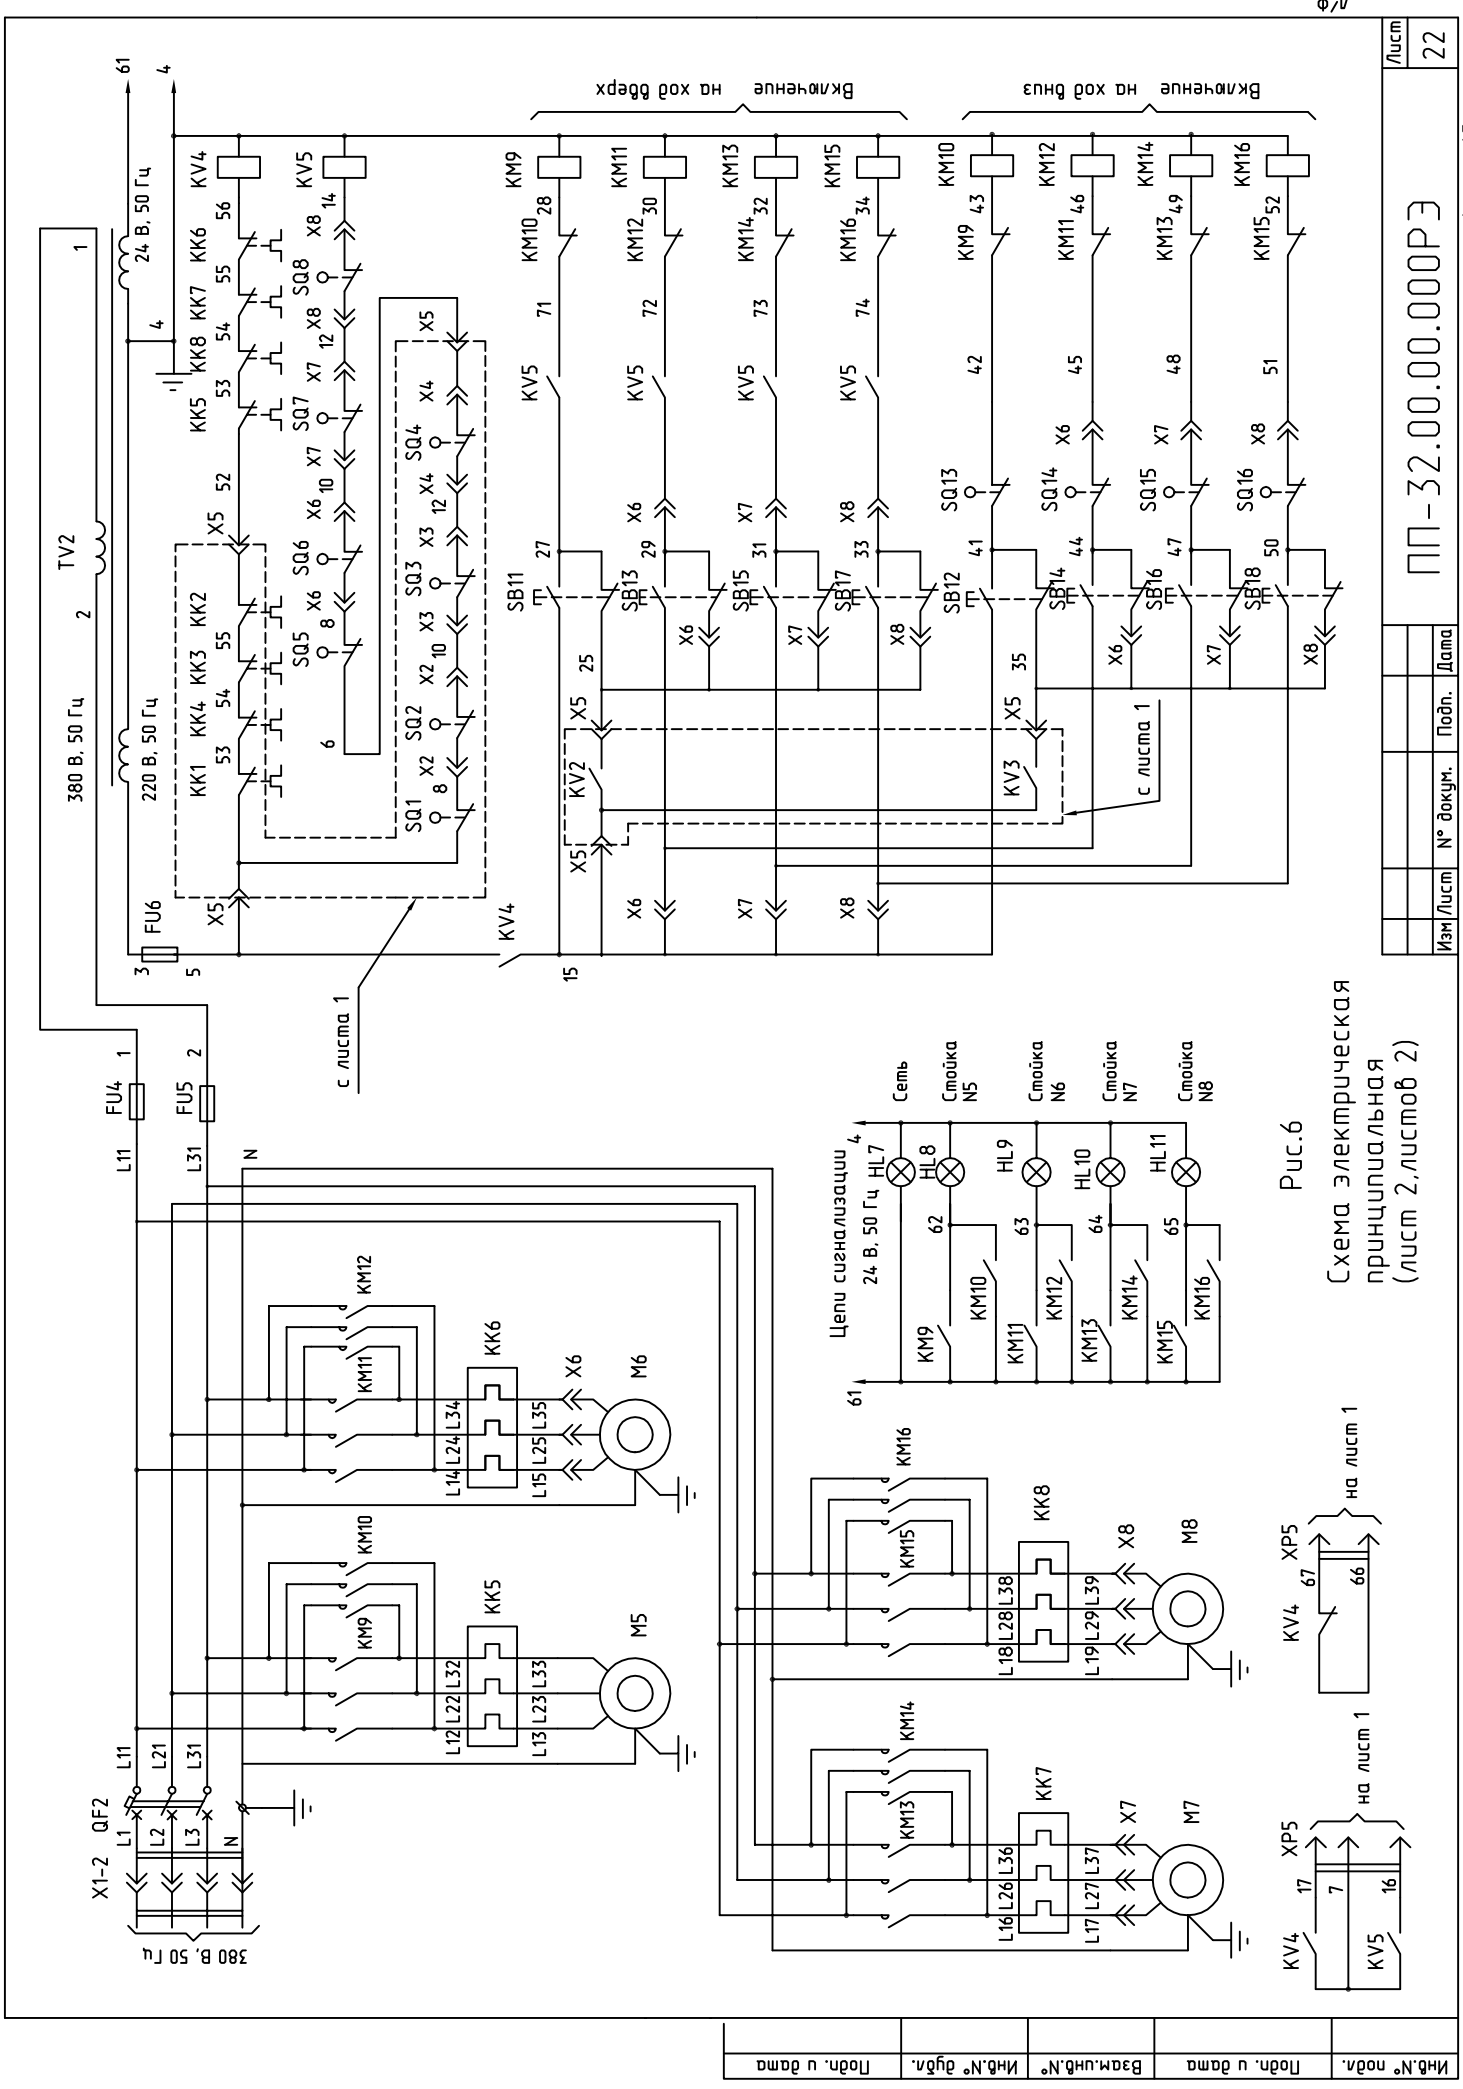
Лист
22

ПП-32.00.00.000РЭ

Изм Лист | № докум. | Подп. | Дата

Включение на ход вверх

Включение на ход вниз

61
4
24 В, 50 Гц
380 В, 50 Гц
TV2
220 В, 50 Гц
1
2
FU6
3
5
FU4
FU5
L11
L31
N

KV4
KV5
KK6 KK7 KK8 KK5
56 55 54 53
SQ8 SQ7 SQ6 SQ5
X8 X7 X6 X5
14 12 10 8
52
KK2 KK3 KK4 KK1
55 54 53
SQ1 SQ2 SQ3 SQ4
X2 X3 X4
6
с листа 1

KM9 KM11 KM13 KM15 KM10 KM12 KM14 KM16
28 30 32 34 43 46 49 52
KM10 KM12 KM14 KM16 KM9 KM11 KM13 KM15
71 72 73 74 42 45 48 51
KV5
SQ13 SQ14 SQ15 SQ16
27 29 31 33 41 44 47 50
SB11 SB13 SB15 SB17 SB12 SB14 SB16 SB18
25 35
KV2 KV3
с листа 1
KV4
15

Цепи сигнализации 24 В, 50 Гц
Сеть
Стойка N5
Стойка N6
Стойка N7
Стойка N8
HL7 HL8 HL9 HL10 HL11
62 63 64 65
KM9 KM10 KM11 KM12 KM13 KM14 KM15 KM16

Рис.6
Схема электрическая принципиальная (лист 2, листов 2)

380 В, 50 Гц
X1-2 QF2
L1 L2 L3 N
L11 L21 L31
KM9 KM10 KK5 M5
L12 L22 L32 L13 L23 L33
KM11 KM12 KK6 M6 X6
L14 L24 L34 L15 L25 L35
KM13 KM14 KK7 M7 X7
L16 L26 L36 L17 L27 L37
KM15 KM16 KK8 M8 X8
L18 L28 L38 L19 L29 L39

KV4 XP5 67 66 на лист 1
KV4 KV5 XP5 17 7 16 на лист 1

Подп. и дата | Инв.№ дубл. | Взам.инв.№ | Подп. и дата | Инв.№ подл.